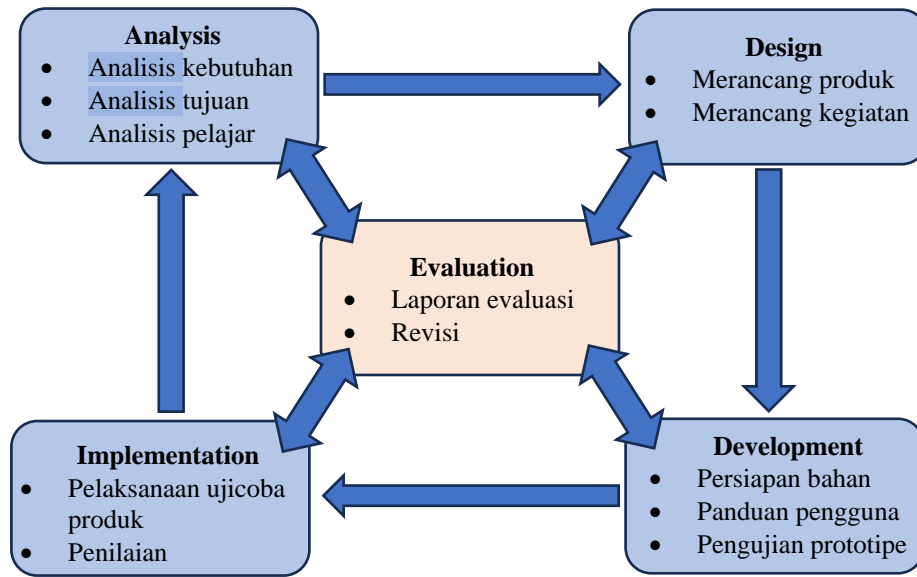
**Analysis**
- Analisis kebutuhan
- Analisis tujuan
- Analisis pelajar

**Design**
- Merancang produk
- Merancang kegiatan

**Evaluation**
- Laporan evaluasi
- Revisi

**Implementation**
- Pelaksanaan ujicoba produk
- Penilaian

**Development**
- Persiapan bahan
- Panduan pengguna
- Pengujian prototipe